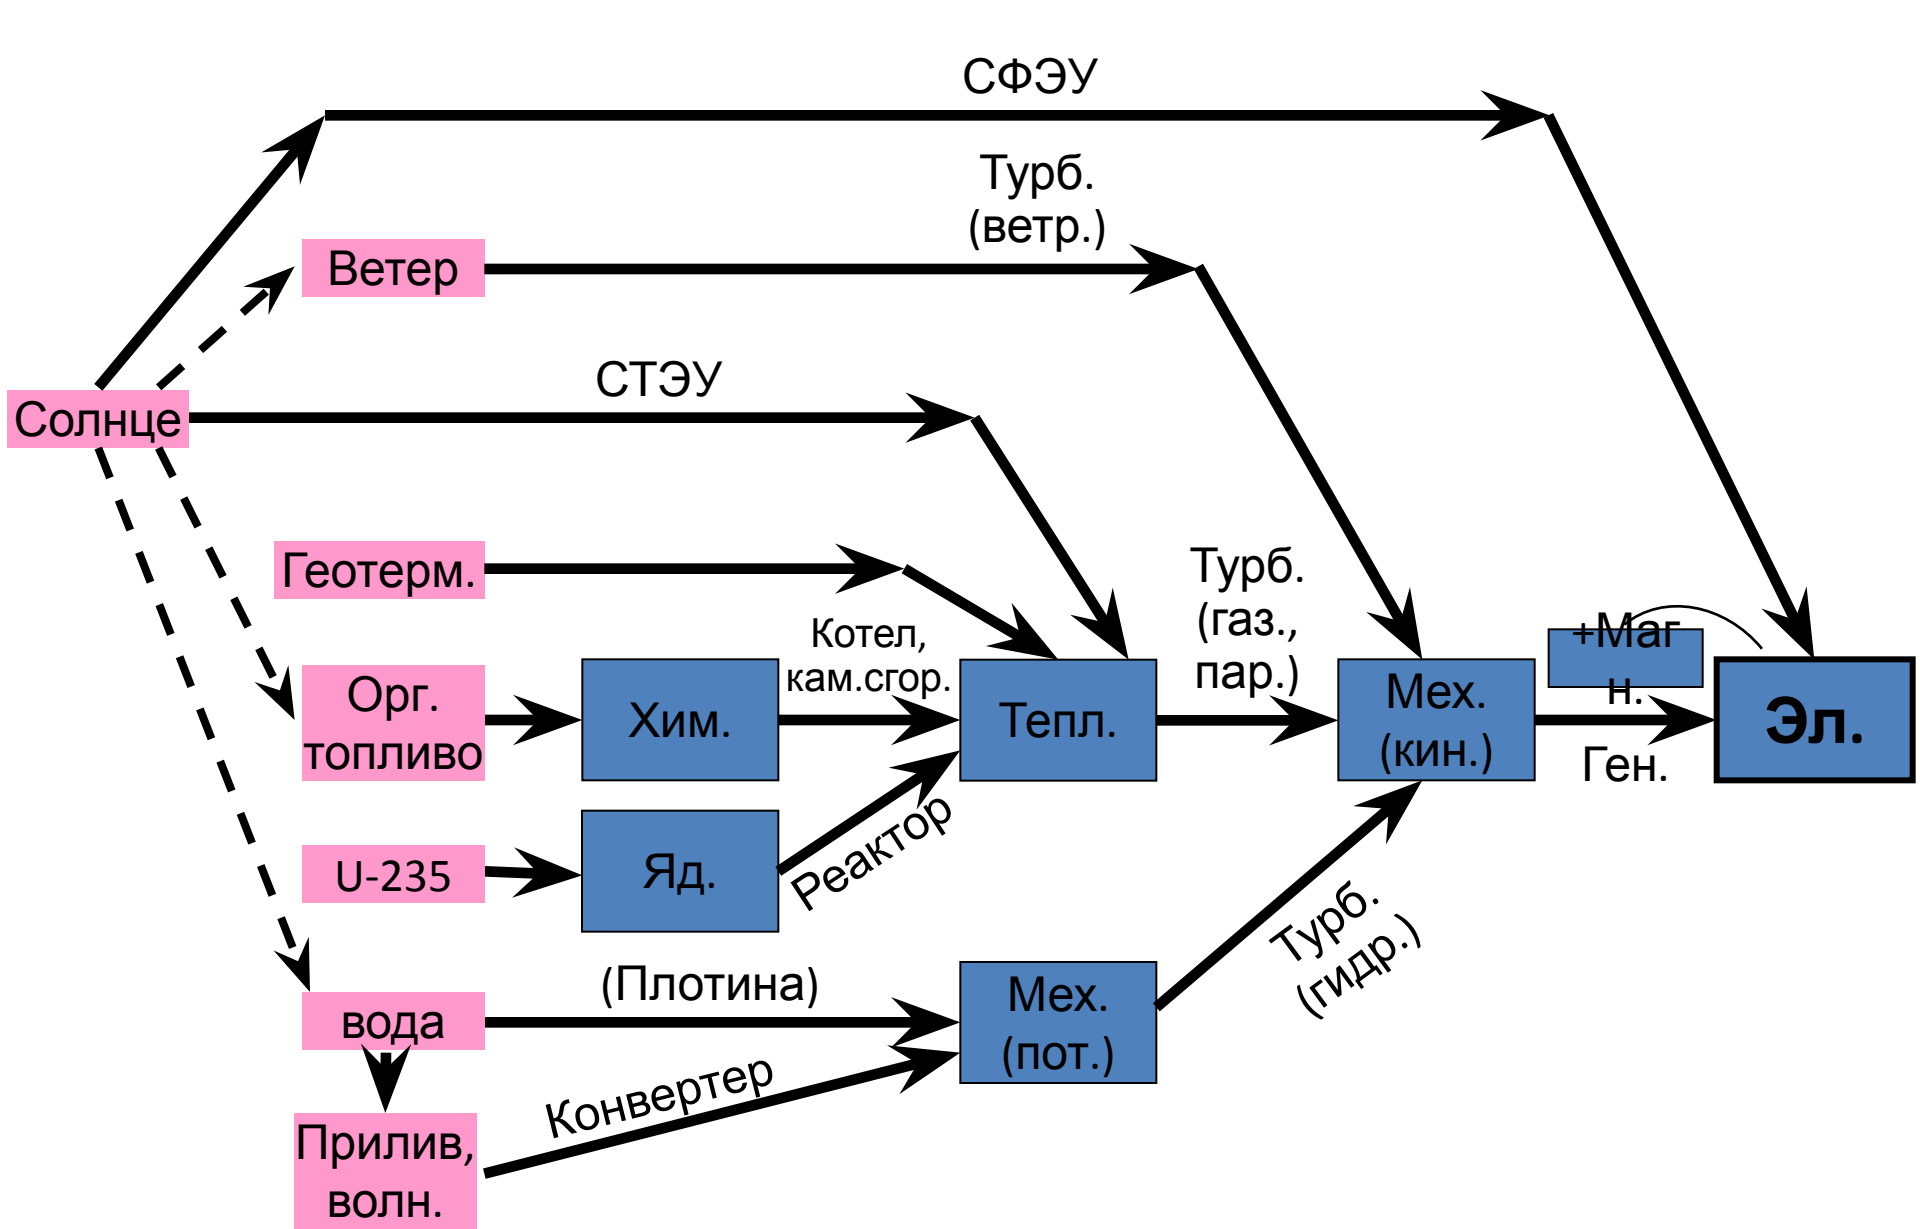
СФЭУ

Турб. (ветр.)

Ветер

СТЭУ

Солнце

Геотерм.

Турб. (газ., пар.)

Котел, кам.сгор.

+Маг н.

Орг. топливо

Хим.

Тепл.

Мех. (кин.)

Эл.

Ген.

U-235

Яд.

Реактор

Турб. (гидр.)

(Плотина)

вода

Мех. (пот.)

Конвертер

Прилив, волн.